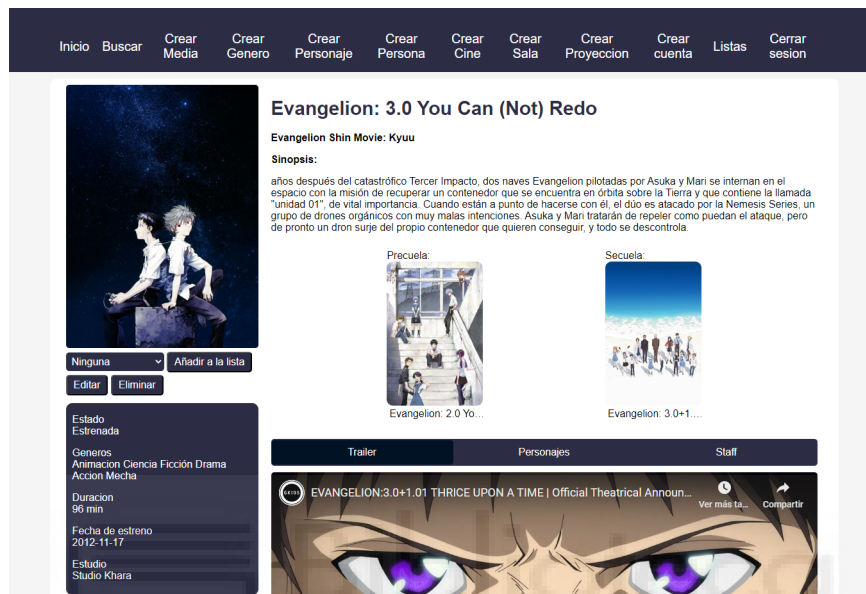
Inicio Buscar Crear Media Crear Genero Crear Personaje Crear Persona Crear Cine Crear Sala Crear Proyeccion Crear cuenta Listas Cerrar sesion

Evangelion: 3.0 You Can (Not) Redo

Evangelion Shin Movie: Kyuu

Sinopsis:

años después del catastrófico Tercer Impacto, dos naves Evangelion pilotadas por Asuka y Mari se internan en el espacio con la misión de recuperar un contenedor que se encuentra en órbita sobre la Tierra y que contiene la llamada "unidad 01", de vital importancia. Cuando están a punto de hacerse con él, el dúo es atacado por la Nemesis Series, un grupo de drones orgánicos con muy malas intenciones. Asuka y Mari tratarán de repeler como puedan el ataque, pero de pronto un dron surje del propio contenedor que quieren conseguir, y todo se descontrola.

Precuela:

Evangelion: 2.0 You...

Secuela:

Evangelion: 3.0+1....

Ninguna

Añadir a la lista

Editar

Eliminar

Estado
Estrenada

Generos
Animacion Ciencia Ficción Drama Accion Mecha

Duracion
96 min

Fecha de estreno
2012-11-17

Estudio
Studio Khara

Trailer

Personajes

Staff

EVANGELION:3.0+1.01 THRICE UPON A TIME | Official Theatrical Announ...

Ver más ta...

Compartir